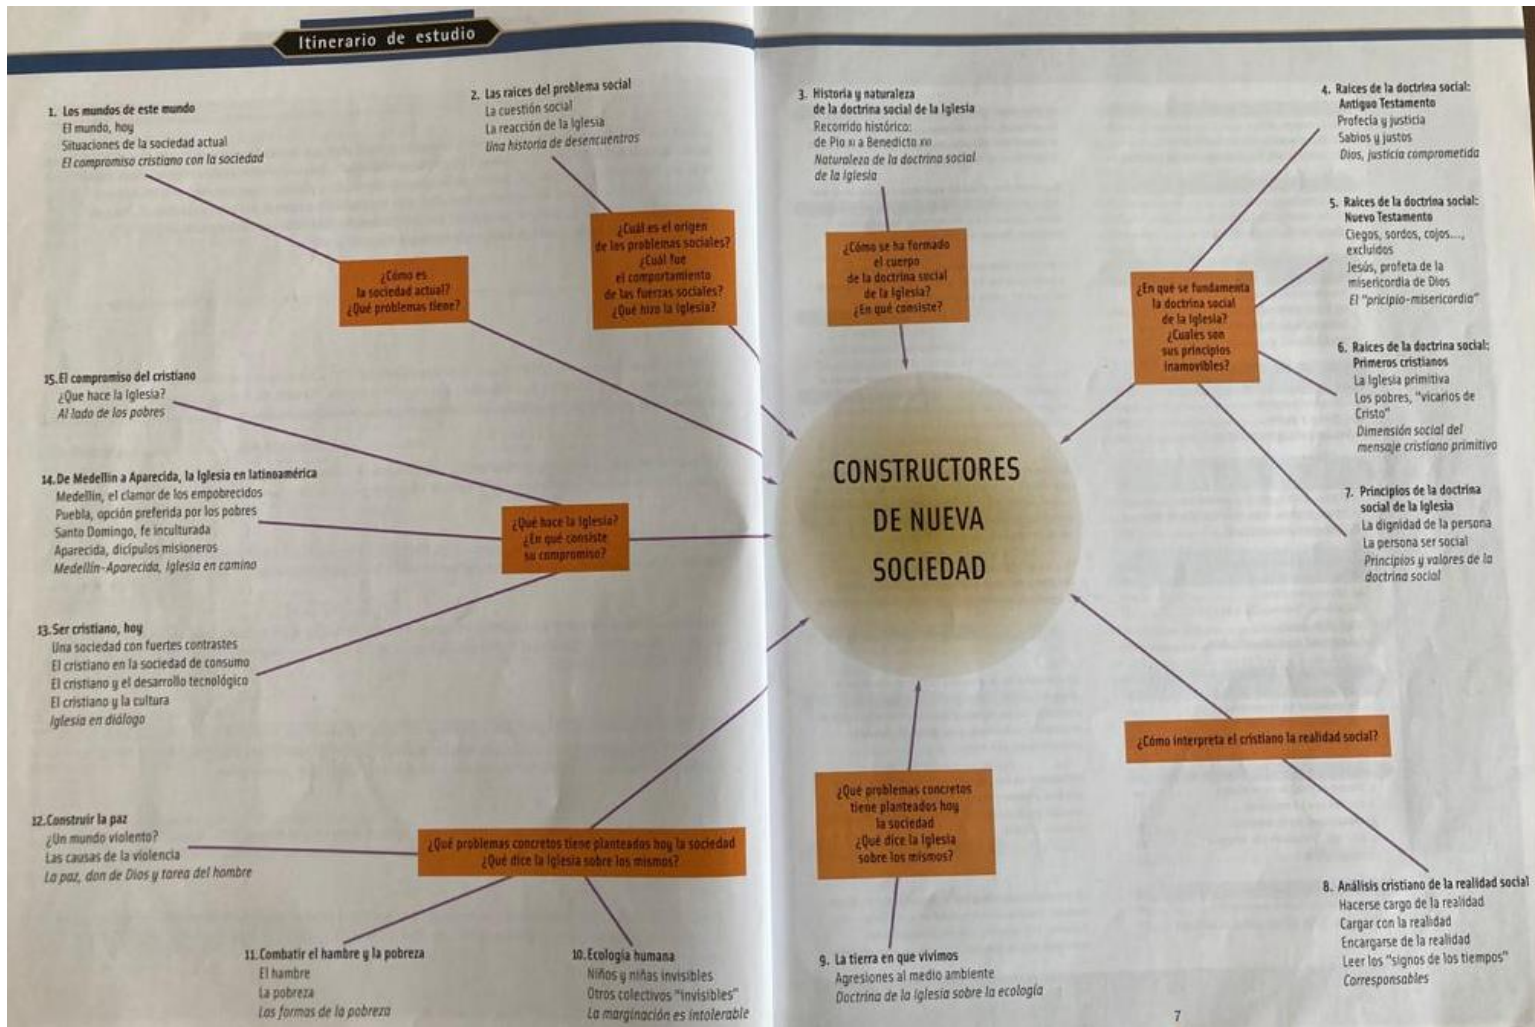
Itinerario de estudio

1. Los mundos de este mundo
El mundo, hoy
Situaciones de la sociedad actual
El compromiso cristiano con la sociedad

¿Cómo es la sociedad actual? ¿Qué problemas tiene?

2. Las raíces del problema social
La cuestión social
La reacción de la Iglesia
Una historia de desencuentros

¿Cuál es el origen de los problemas sociales? ¿Cuál fue el comportamiento de las fuerzas sociales? ¿Qué hizo la Iglesia?

3. Historia y naturaleza de la doctrina social de la Iglesia
Recorrido histórico: de Pío XI a Benedicto XVI
Naturaleza de la doctrina social de la Iglesia

¿Cómo se ha formado el cuerpo de la doctrina social de la Iglesia? ¿En qué consiste?

4. Raíces de la doctrina social: Antiguo Testamento
Profecía y justicia
Sabios y justos
Dios, justicia comprometida

5. Raíces de la doctrina social: Nuevo Testamento
Ciegos, sordos, cojos..., excluidos
Jesús, profeta de la misericordia de Dios
El "pricipio-misericordia"

¿En qué se fundamenta la doctrina social de la Iglesia? ¿Cuáles son sus principios inamovibles?

6. Raíces de la doctrina social: Primeros cristianos
La Iglesia primitiva
Los pobres, "vicarios de Cristo"
Dimensión social del mensaje cristiano primitivo

7. Principios de la doctrina social de la Iglesia
La dignidad de la persona
La persona ser social
Principios y valores de la doctrina social

CONSTRUCTORES DE NUEVA SOCIEDAD

15. El compromiso del cristiano
¿Que hace la Iglesia?
Al lado de los pobres

14. De Medellín a Aparecida, la Iglesia en latinoamérica
Medellín, el clamor de los empobrecidos
Puebla, opción preferida por los pobres
Santo Domingo, fe inculturada
Aparecida, dicípulos misioneros
Medellín-Aparecida, Iglesia en camino

¿Qué hace la Iglesia? ¿En qué consiste su compromiso?

13. Ser cristiano, hoy
Una sociedad con fuertes contrastes
El cristiano en la sociedad de consumo
El cristiano y el desarrollo tecnológico
El cristiano y la cultura
Iglesia en diálogo

¿Cómo interpreta el cristiano la realidad social?

12. Construir la paz
¿Un mundo violento?
Las causas de la violencia
La paz, don de Dios y tarea del hombre

¿Qué problemas concretos tiene planteados hoy la sociedad ¿Qué dice la Iglesia sobre los mismos?

¿Qué problemas concretos tiene planteados hoy la sociedad ¿Qué dice la Iglesia sobre los mismos?

8. Análisis cristiano de la realidad social
Hacerse cargo de la realidad
Cargar con la realidad
Encargarse de la realidad
Leer los "signos de los tiempos"
Corresponsables

11. Combatir el hambre y la pobreza
El hambre
La pobreza
Las formas de la pobreza

10. Ecología humana
Niños y niñas invisibles
Otros colectivos "invisibles"
La marginación es intolerable

9. La tierra en que vivimos
Agresiones al medio ambiente
Doctrina de la Iglesia sobre la ecología

7